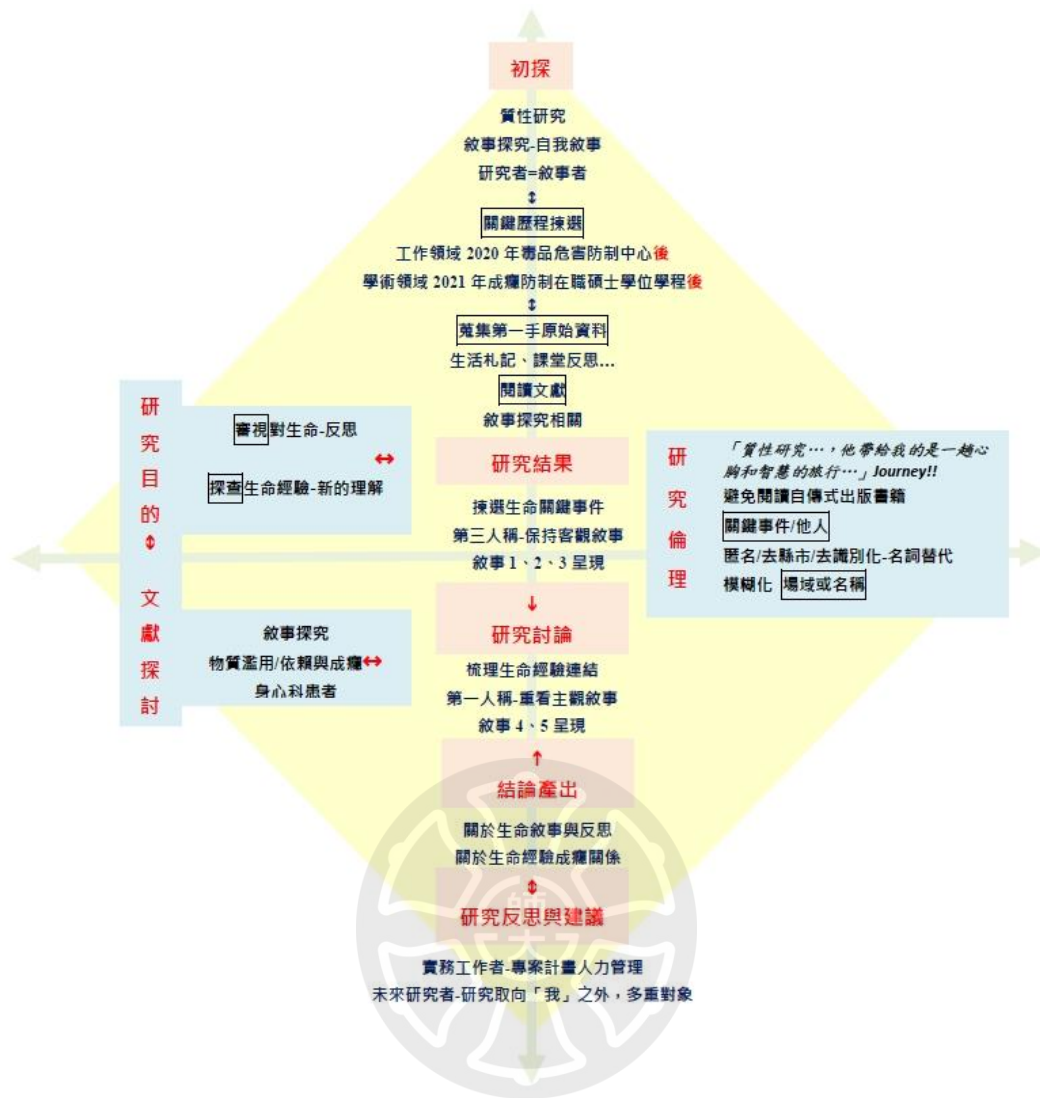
初探

質性研究
敘事探究-自我敘事
研究者=敘事者
↕
關鍵歷程揀選
工作領域 2020 年毒品危害防制中心後
學術領域 2021 年成癮防制在職碩士學位學程後
↕
蒐集第一手原始資料
生活札記、課堂反思...
閱讀文獻
敘事探究相關

研究目的
↕
文獻探討

審視對生命-反思
↔
探查生命經驗-新的理解

研究結果
揀選生命關鍵事件
第三人稱-保持客觀敘事
敘事 1、2、3 呈現
↓
研究討論
梳理生命經驗連結
第一人稱-重看主觀敘事
敘事 4、5 呈現

敘事探究
物質濫用/依賴與成癮↔
身心科患者

研究倫理
「質性研究…，他帶給我的是一趟心胸和智慧的旅行…」Journey!!
避免閱讀自傳式出版書籍
關鍵事件/他人
匿名/去縣市/去識別化-名詞替代
模糊化 場域或名稱

↑
結論產出
關於生命敘事與反思
關於生命經驗成癮關係
↕
研究反思與建議
實務工作者-專案計畫人力管理
未來研究者-研究取向「我」之外，多重對象